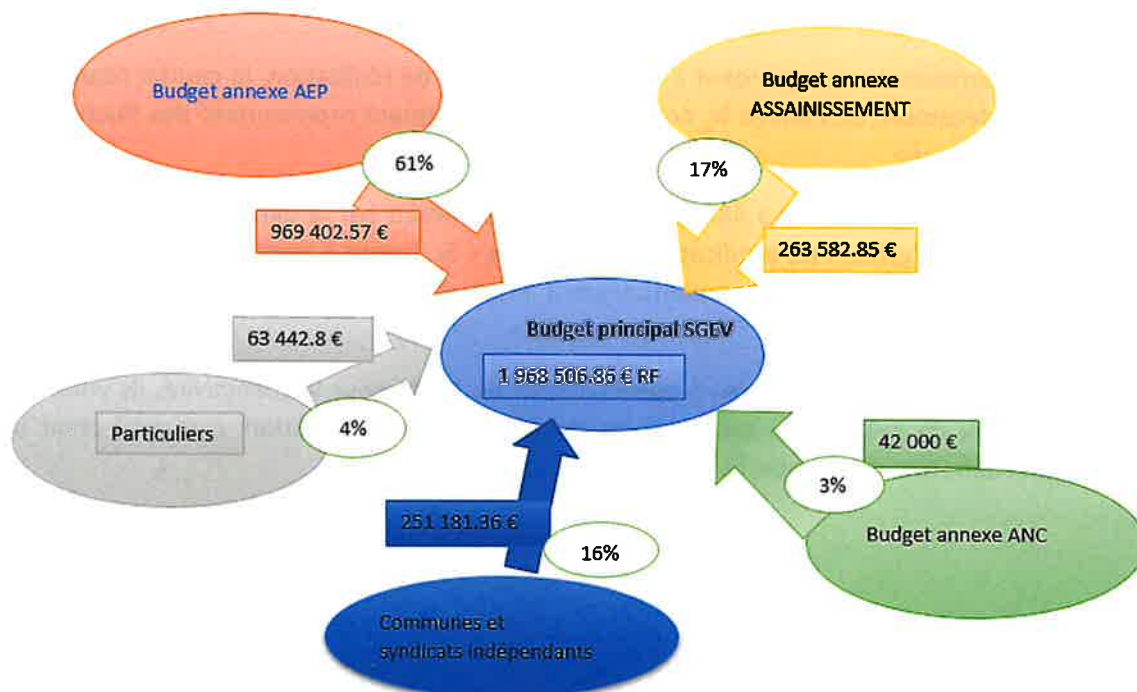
Budget annexe AEP

61%

969 402.57 €

Budget annexe ASSAINISSEMENT

17%

263 582.85 €

63 442.8 €

Budget principal SGEV

1 968 506.86 € RF

Particuliers

4%

42 000 €

3%

Budget annexe ANC

251 181.36 €

16%

Communes et syndicats indépendants